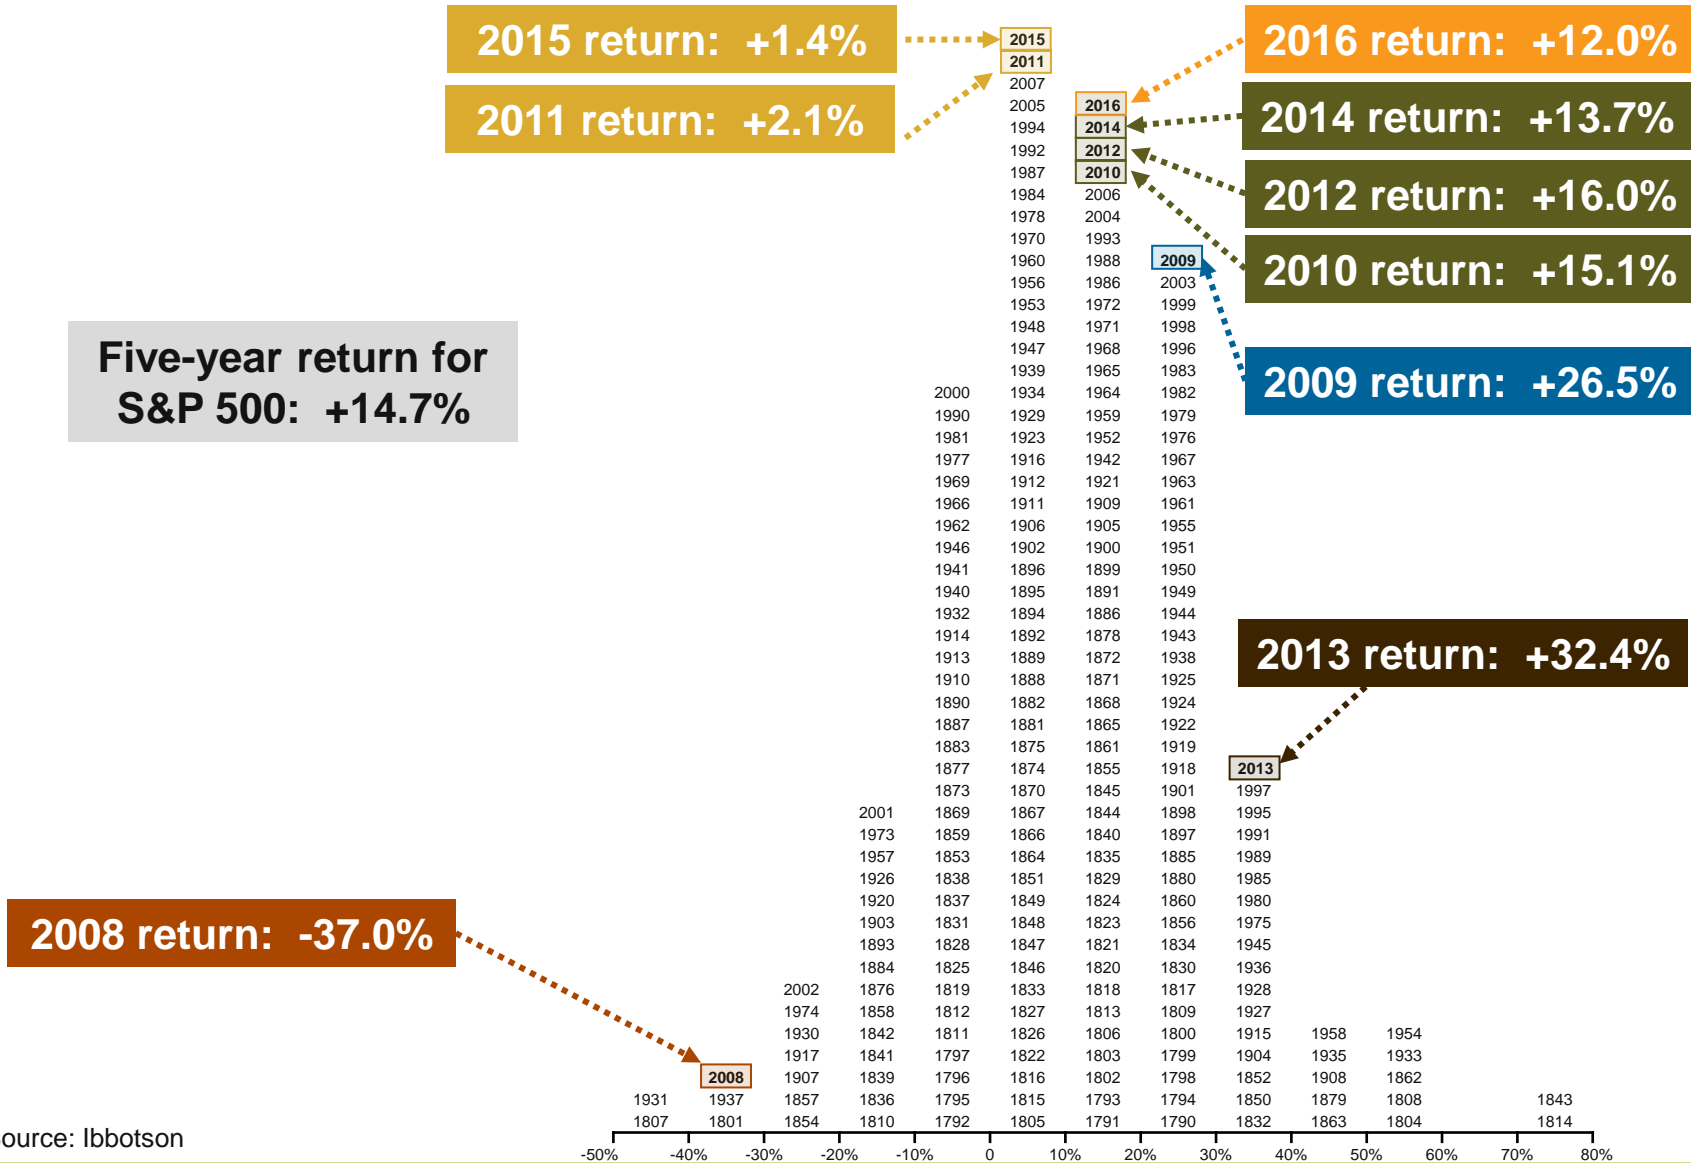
2015 return: +1.4%

2011 return: +2.1%

2016 return: +12.0%

2014 return: +13.7%

2012 return: +16.0%

2010 return: +15.1%

2009 return: +26.5%

Five-year return for S&P 500: +14.7%

2013 return: +32.4%

2008 return: -37.0%

1931
1807

2008
1937
1801

2002
1974
1930
1917
1907
1857
1854

2001
1973
1957
1926
1920
1903
1893
1884
1876
1858
1842
1841
1839
1836
1810

2000
1990
1981
1977
1969
1966
1962
1946
1941
1940
1932
1914
1913
1910
1890
1887
1883
1877
1873
1869
1859
1853
1838
1837
1831
1828
1825
1819
1812
1811
1797
1796
1795
1792

2015
2011
2007
2005
1994
1992
1987
1984
1978
1970
1960
1956
1953
1948
1947
1939
1934
1929
1923
1916
1912
1911
1906
1902
1896
1895
1894
1892
1889
1888
1882
1881
1875
1874
1870
1867
1866
1864
1851
1849
1848
1847
1846
1833
1827
1826
1822
1816
1815
1805

2016
2014
2012
2010
2006
2004
1993
1988
1986
1972
1971
1968
1965
1964
1959
1952
1942
1921
1909
1905
1900
1899
1891
1886
1878
1872
1871
1868
1865
1861
1855
1845
1844
1840
1835
1829
1824
1823
1821
1820
1818
1813
1806
1803
1802
1793
1791

2009
2003
1999
1998
1996
1983
1982
1979
1976
1967
1963
1961
1955
1951
1950
1949
1944
1943
1938
1925
1924
1922
1919
1918
1901
1898
1897
1885
1880
1860
1856
1834
1830
1817
1809
1800
1799
1798
1794
1790

2013
1997
1995
1991
1989
1985
1980
1975
1945
1936
1928
1927
1915
1904
1852
1850
1832

1958
1935
1908
1879
1863

1954
1933
1862
1808
1804

1843
1814

ource: Ibbotson

-50% -40% -30% -20% -10% 0 10% 20% 30% 40% 50% 60% 70% 80%